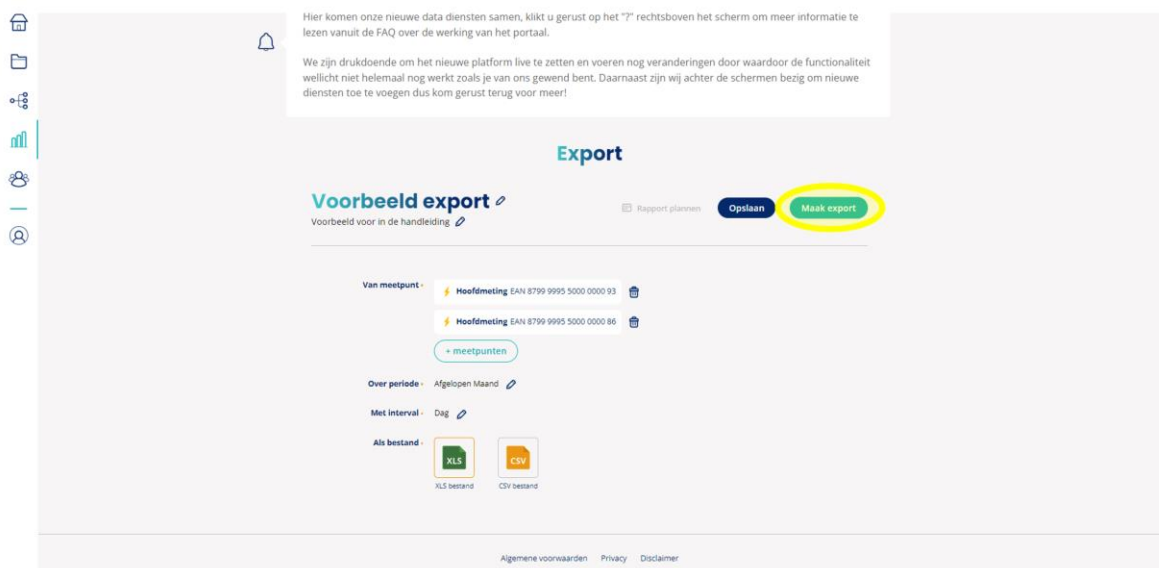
Hier komen onze nieuwe data diensten samen, klikt u gerust op het "?" rechtsboven het scherm om meer informatie te lezen vanuit de FAQ over de werking van het portaal.

We zijn drukdoende om het nieuwe platform live te zetten en voeren nog veranderingen door waardoor de functionaliteit wellicht niet helemaal nog werkt zoals je van ons gewend bent. Daarnaast zijn wij achter de schermen bezig om nieuwe diensten toe te voegen dus kom gerust terug voor meer!

Export

Voorbeeld export

Voorbeeld voor in de handleiding

Rapport plannen

Opslaan

Maak export

Van meetpunt

Hoofdmeting EAN 8799 9995 5000 0000 93

Hoofdmeting EAN 8799 9995 5000 0000 86

+ meetpunten

Over periode Afgelopen Maand

Met interval Dag

Als bestand

XLS

XLS bestand

CSV

CSV bestand

Algemene voorwaarden Privacy Disclaimer